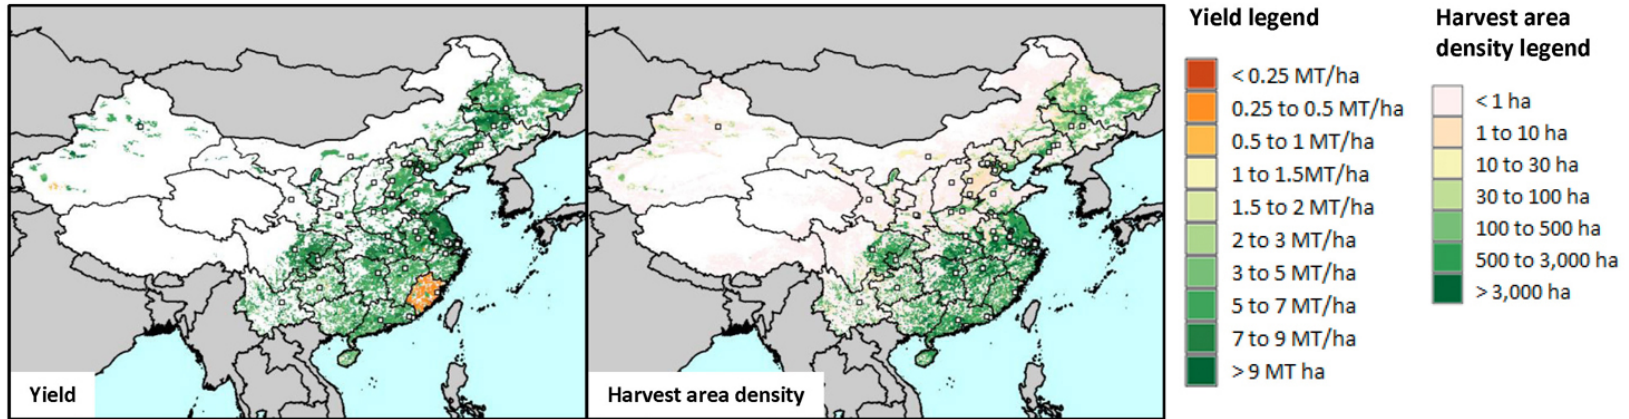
Yield

Harvest area density

Yield legend

< 0.25 MT/ha
0.25 to 0.5 MT/ha
0.5 to 1 MT/ha
1 to 1.5MT/ha
1.5 to 2 MT/ha
2 to 3 MT/ha
3 to 5 MT/ha
5 to 7 MT/ha
7 to 9 MT/ha
> 9 MT ha

Harvest area density legend

< 1 ha
1 to 10 ha
10 to 30 ha
30 to 100 ha
100 to 500 ha
500 to 3,000 ha
> 3,000 ha